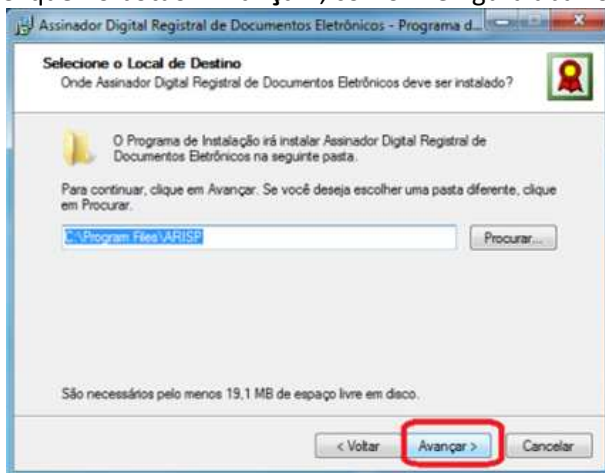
Assinador Digital Registral de Documentos Eletrônicos - Programa d...

Selecione o Local de Destino
Onde Assinador Digital Registral de Documentos Eletrônicos deve ser instalado?

O Programa de Instalação irá instalar Assinador Digital Registral de Documentos Eletrônicos na seguinte pasta.

Para continuar, clique em Avançar. Se você deseja escolher uma pasta diferente, clique em Procurar.

C:\Program Files\ARISP

Procurar...

São necessários pelo menos 19,1 MB de espaço livre em disco.

< Voltar

Avançar >

Cancelar